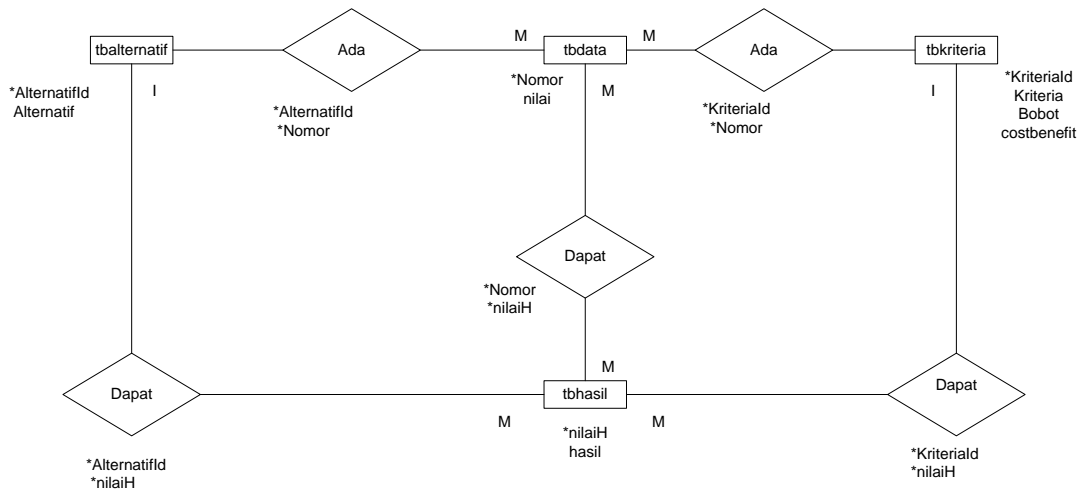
tbalternatif

Ada

M

tbdata

M

Ada

tbkriteria

*AlternatifId
Alternatif

I

*AlternatifId
*Nomor

*Nomor
nilai

M

*KriteriaId
*Nomor

I

*KriteriaId
Kriteria
Bobot
costbenefit

Dapat

*Nomor
*nilaiH

M

Dapat

tbhasil

Dapat

M

*nilaiH
hasil

M

*AlternatifId
*nilaiH

*KriteriaId
*nilaiH